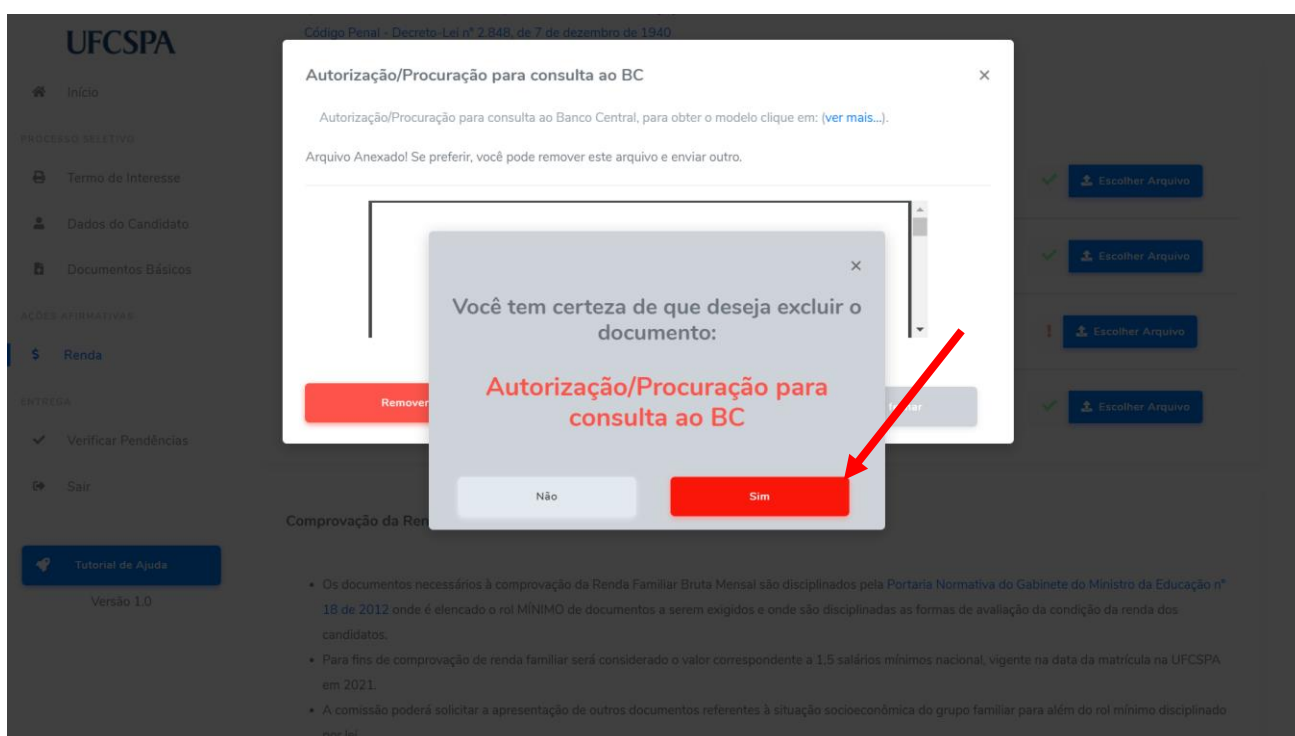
UFCSPA

Início

PROCESSO SELETIVO

Termo de Interesse

Dados do Candidato

Documentos Básicos

AÇÕES AFIRMATIVAS

Renda

ENTREGA

Verificar Pendências

Sair

Tutorial de Ajuda

Versão 1.0

Código Penal - Decreto-Lei nº 2.848, de 7 de dezembro de 1940

Autorização/Procuração para consulta ao BC

×

Autorização/Procuração para consulta ao Banco Central, para obter o modelo clique em: (ver mais...).

Arquivo Anexado! Se preferir, você pode remover este arquivo e enviar outro.

Remover

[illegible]char

×

Você tem certeza de que deseja excluir o documento:

Autorização/Procuração para consulta ao BC

Não

Sim

Escolher Arquivo

Escolher Arquivo

Escolher Arquivo

Escolher Arquivo

Comprovação da Ren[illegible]

• Os documentos necessários à comprovação da Renda Familiar Bruta Mensal são disciplinados pela Portaria Normativa do Gabinete do Ministro da Educação nº 18 de 2012 onde é elencado o rol MÍNIMO de documentos a serem exigidos e onde são disciplinadas as formas de avaliação da condição da renda dos candidatos.

• Para fins de comprovação de renda familiar será considerado o valor correspondente a 1,5 salários mínimos nacional, vigente na data da matrícula na UFCSPA em 2021.

• A comissão poderá solicitar a apresentação de outros documentos referentes à situação socioeconômica do grupo familiar para além do rol mínimo disciplinado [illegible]